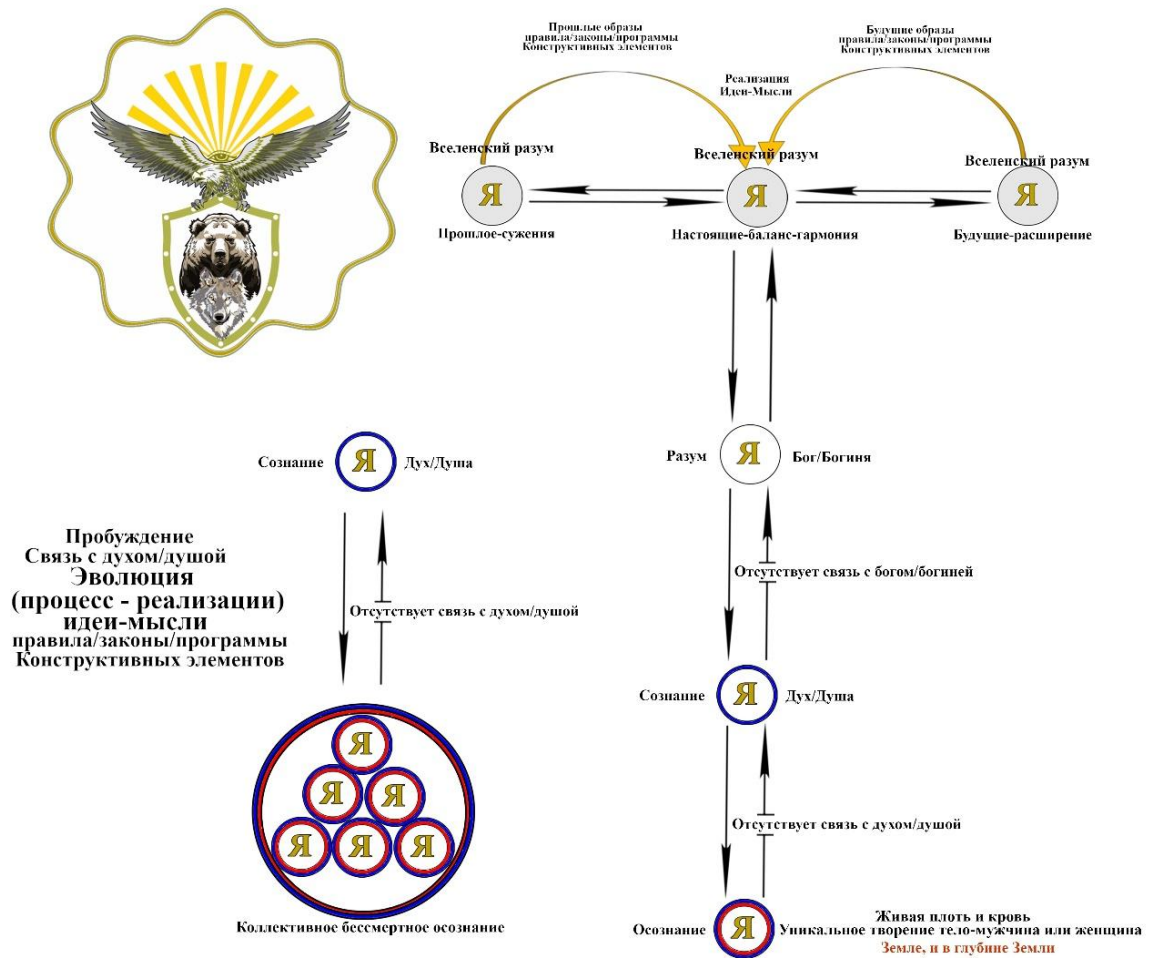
Прошлые образы
правила/законы/программы
Конструктивных элементов

Будущие образы
правила/законы/программы
Конструктивных элементов

Реализация
Идеи-Мысли

Вселенский разум
Я
Прошлое-сужения

Вселенский разум
Я
Настоящие-баланс-гармония

Вселенский разум
Я
Будущие-расширение

Разум Я Бог/Богиня

Отсутствует связь с богом/богиней

Сознание Я Дух/Душа

Отсутствует связь с духом/душой

Осознание Я Живая плоть и кровь
Уникальное творение тело-мужчина или женщина
Земле, и в глубине Земли

Сознание Я Дух/Душа

Пробуждение
Связь с духом/душой
Эволюция
(процесс - реализации)
идеи-мысли
правила/законы/программы
Конструктивных элементов

Отсутствует связь с духом/душой

Я Я Я Я Я Я

Коллективное бессмертное осознание